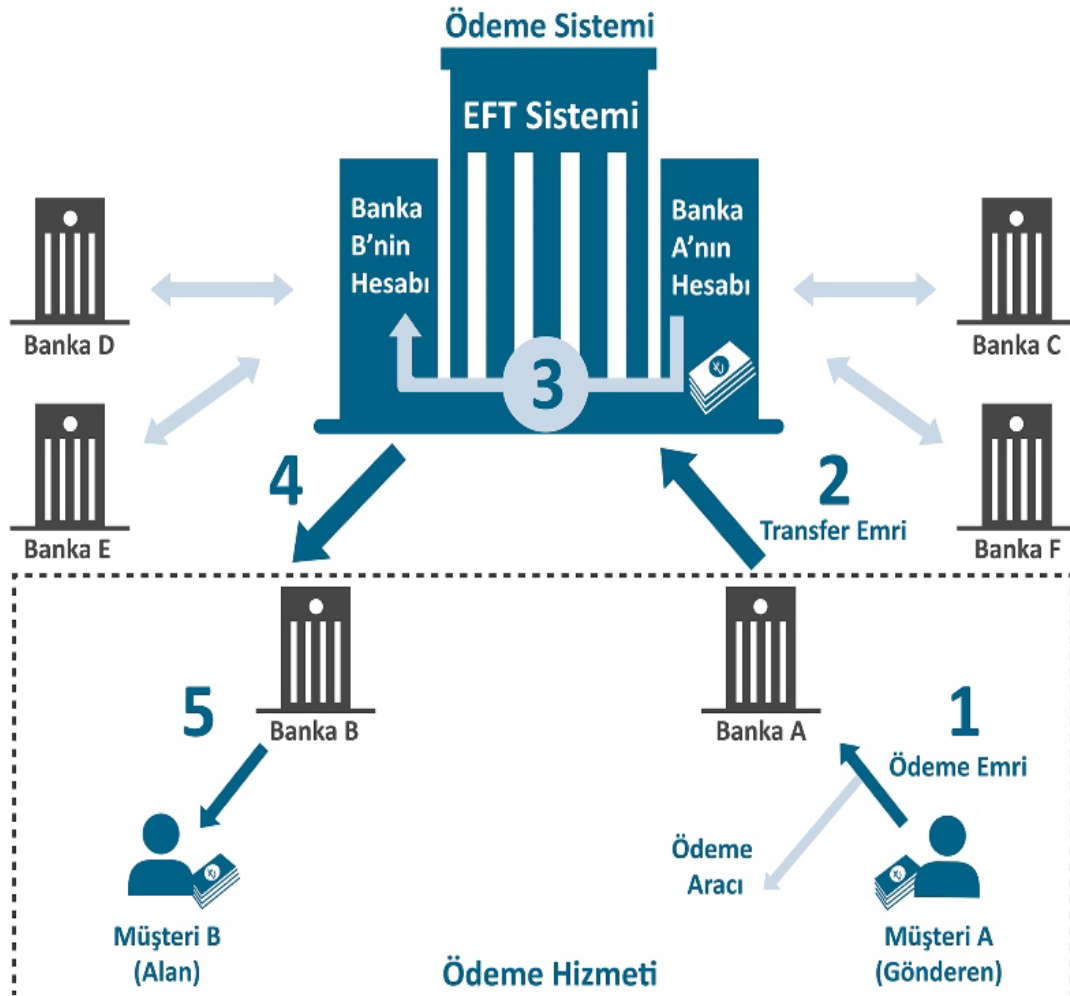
Ödeme Sistemi

EFT Sistemi

Banka B'nin Hesabı

Banka A'nın Hesabı

3

Banka D

Banka E

Banka C

Banka F

4

2
Transfer Emri

Banka B

Banka A

5

1
Ödeme Emri

Ödeme Aracı

Müşteri B (Alan)

Ödeme Hizmeti

Müşteri A (Gönderen)